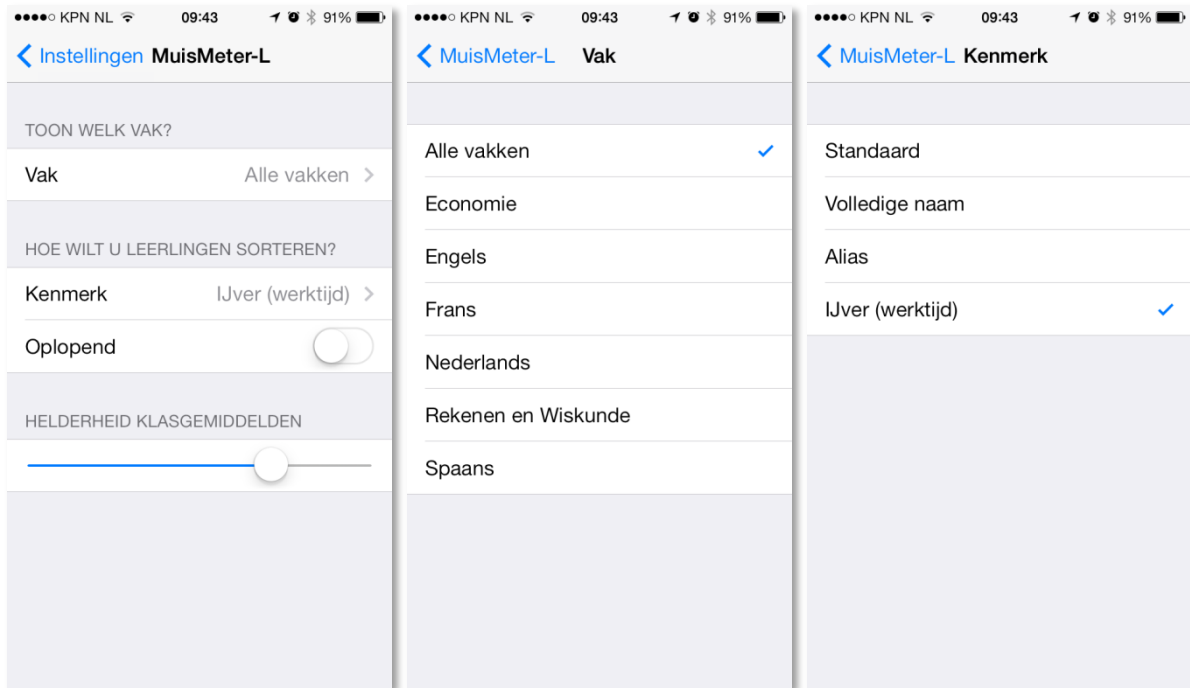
●●●●○ KPN NL 09:43 91%

< Instellingen MuisMeter-L

TOON WELK VAK?

Vak Alle vakken >

HOE WILT U LEERLINGEN SORTEREN?

Kenmerk IJver (werktijd) >

Oplopend

HELDERHEID KLASGEMIDDELDEN

●●●●○ KPN NL 09:43 91%

< MuisMeter-L Vak

Alle vakken ✓

Economie

Engels

Frans

Nederlands

Rekenen en Wiskunde

Spaans

●●●●○ KPN NL 09:43 91%

< MuisMeter-L Kenmerk

Standaard

Volledige naam

Alias

IJver (werktijd) ✓